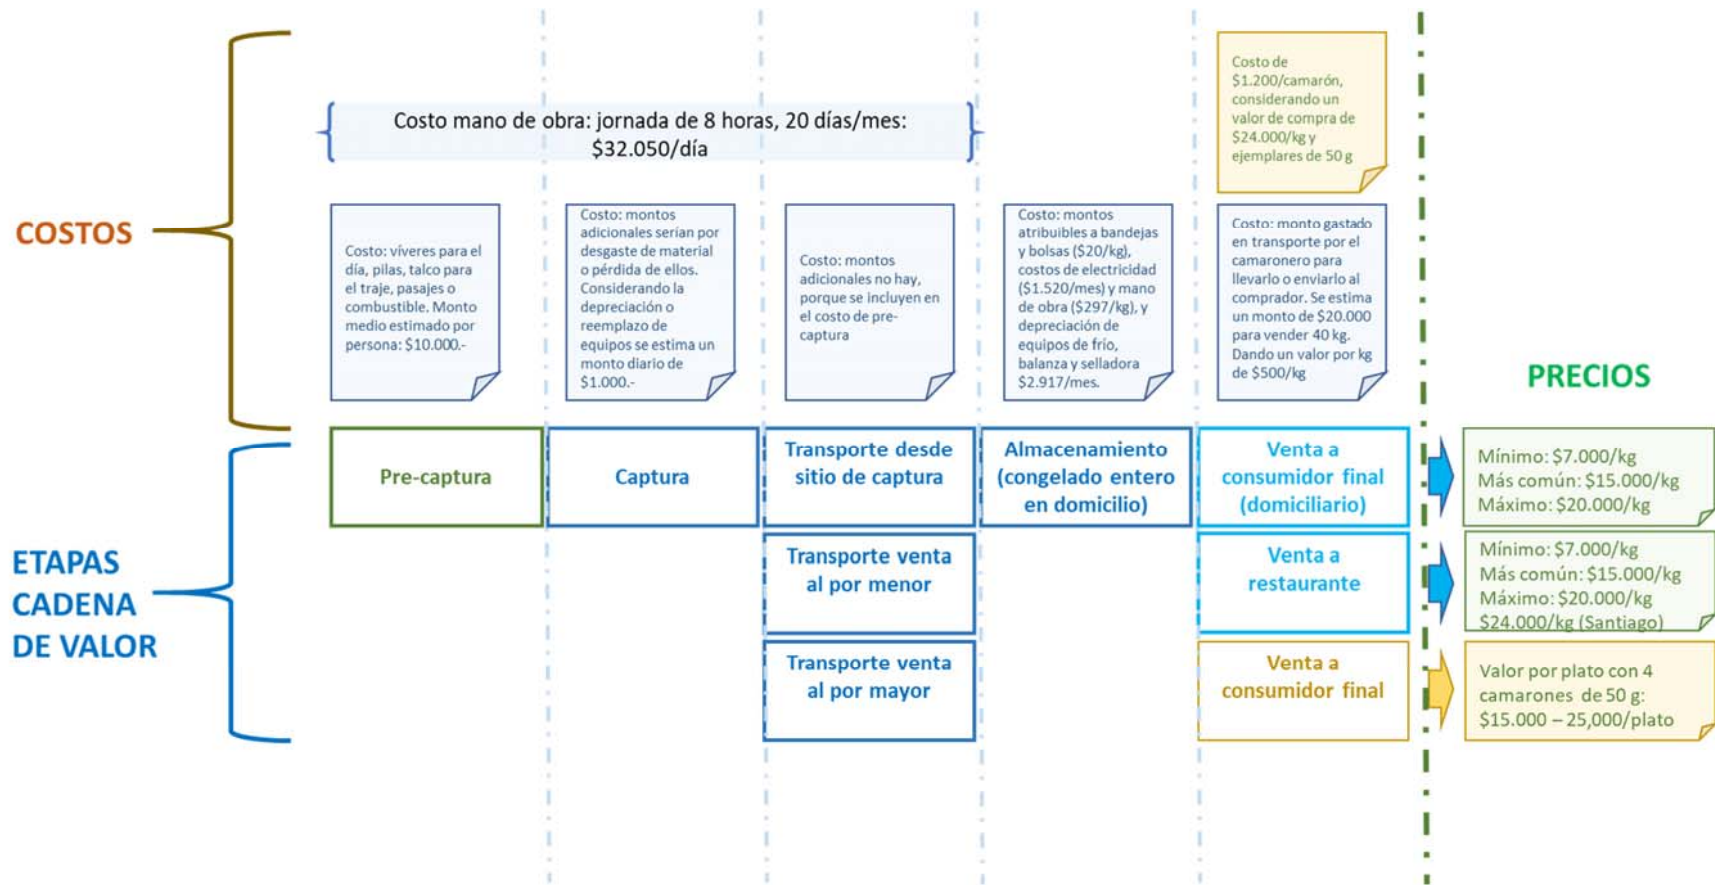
COSTOS

Costo mano de obra: jornada de 8 horas, 20 días/mes: $32.050/día

Costo de $1.200/camarón, considerando un valor de compra de $24.000/kg y ejemplares de 50 g

Costo: víveres para el día, pilas, talco para el traje, pasajes o combustible. Monto medio estimado por persona: $10.000.-

Costo: montos adicionales serían por desgaste de material o pérdida de ellos. Considerando la depreciación o reemplazo de equipos se estima un monto diario de $1.000.-

Costo: montos adicionales no hay, porque se incluyen en el costo de pre-captura

Costo: montos atribuibles a bandejas y bolsas ($20/kg), costos de electricidad ($1.520/mes) y mano de obra ($297/kg), y depreciación de equipos de frío, balanza y selladora $2.917/mes.

Costo: monto gastado en transporte por el camaronero para llevarlo o enviarlo al comprador. Se estima un monto de $20.000 para vender 40 kg. Dando un valor por kg de $500/kg

PRECIOS

ETAPAS CADENA DE VALOR

Pre-captura

Captura

Transporte desde sitio de captura

Almacenamiento (congelado entero en domicilio)

Venta a consumidor final (domiciliario)

Mínimo: $7.000/kg
Más común: $15.000/kg
Máximo: $20.000/kg

Transporte venta al por menor

Venta a restaurante

Mínimo: $7.000/kg
Más común: $15.000/kg
Máximo: $20.000/kg
$24.000/kg (Santiago)

Transporte venta al por mayor

Venta a consumidor final

Valor por plato con 4 camarones de 50 g: $15.000 – 25,000/plato